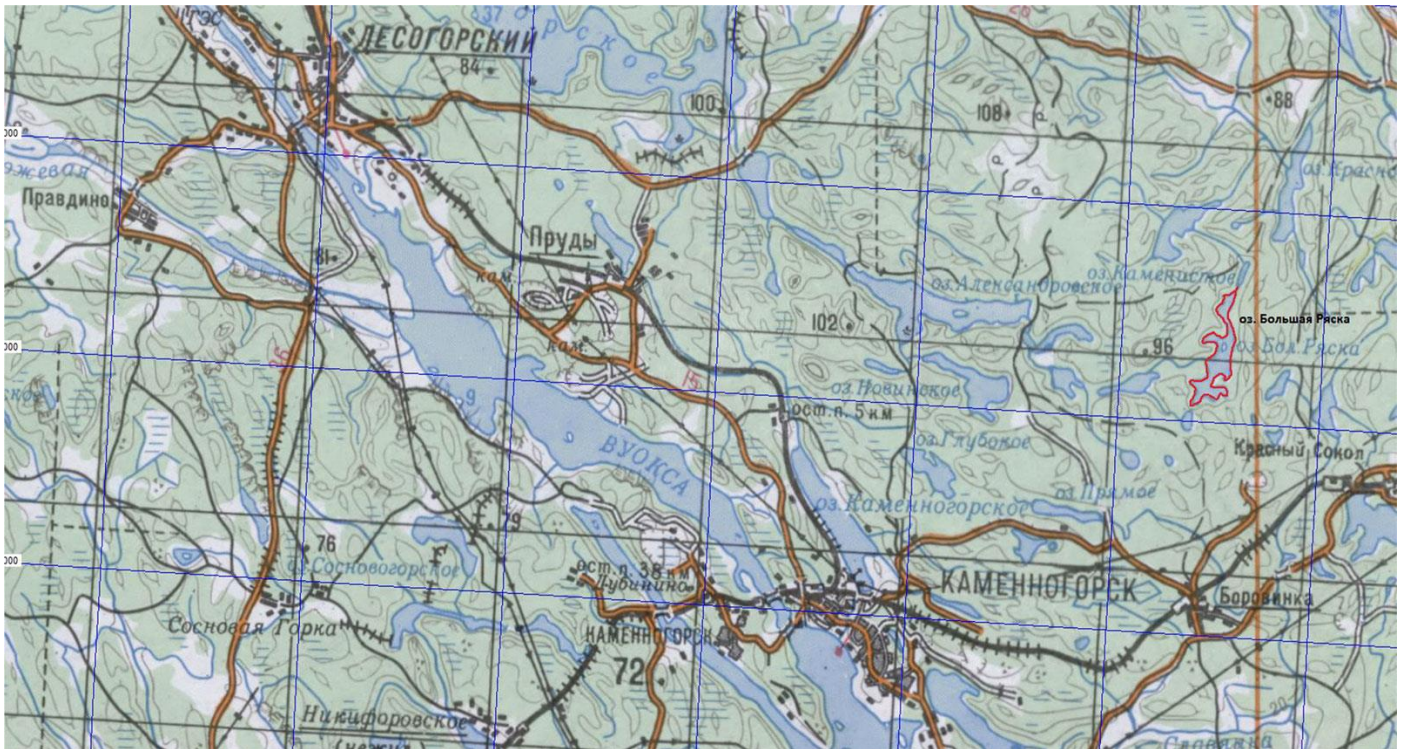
ГЭС
ЛЕСОГОРСКИЙ
84
100
108
88
ское
оз. Красно
Правдино
Пруды
кам.
81
оз. Каменское
оз. Александровское
оз. Большая Ряска
102
96
оз. Бол. Ряска
кам.
оз. Новинское
ост. п. 5 км
ВУОКСА
оз. Глубокое
Красный Сокол
оз. Прямое
оз. Каменногорское
79
76
оз. Сосновогорское
ост. п. 38
Дубинино
КАМЕННОГОРСК
Боровинка
Сосновая Горка
КАМЕННОГОРСК
72
Никифоровское
000
000
000
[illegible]